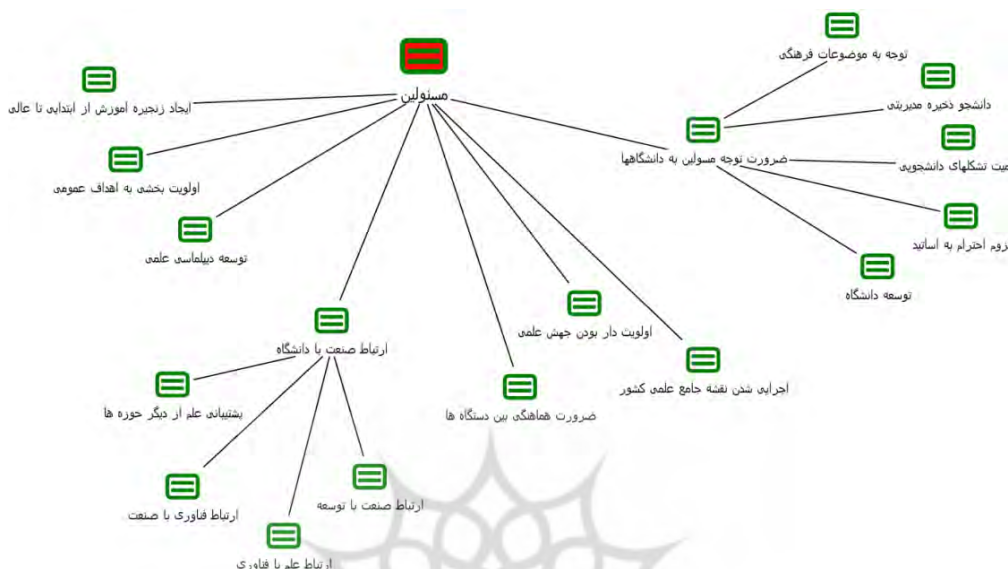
مسئولین

ایجاد زنجیره آموزش از ابتدایی تا عالی

اولویت بخشی به اهداف عمومی

توسعه دیپلماسی علمی

ارتباط صنعت با دانشگاه

پشتیبانی علم از دیگر حوره ها

ارتباط فناوری با صنعت

ارتباط صنعت با توسعه

ارتباط علم با فناوری

ضرورت هماهنگی بین دستگاه ها

اولویت دار بودن جهش علمی

اجرای شدن نقشه جامع علمی کشور

ضرورت توجه مسولین به دانشگاهها

توجه به موضوعات فرهنگی

دانشجو ذخیره مدیریتی

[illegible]یت تشکلهای دانشجویی

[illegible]زوم احترام به اساتید

توسعه دانشگاه